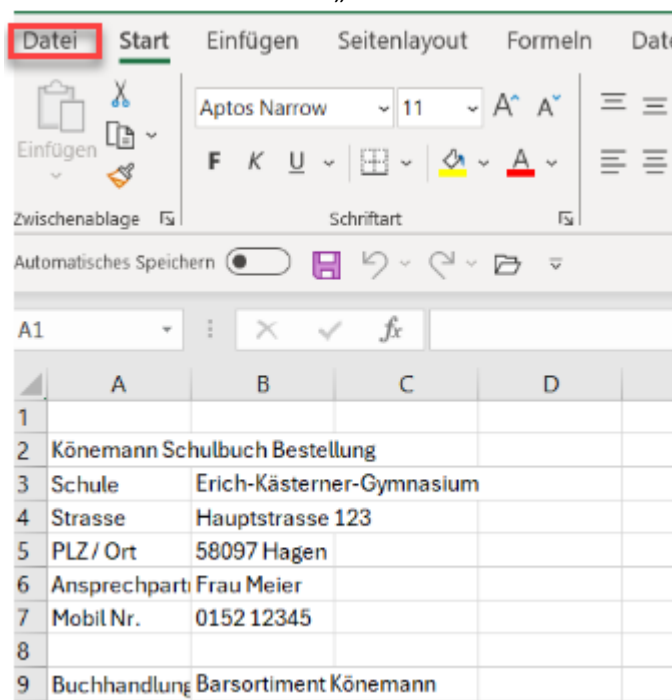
Datei Start Einfügen Seitenlayout Formeln Date

Einfügen

Aptos Narrow 11 $A^{\wedge}$ $A^{\vee}$

F K U

A

Zwischenablage

Schriftart

Automatisches Speichern

A1

$f_x$

| | A | B | C | D |
|---|---|---|---|---|
| 1 | | | | |
| 2 | Könemann Schulbuch Bestellung | | | |
| 3 | Schule | Erich-Kästerner-Gymnasium | | |
| 4 | Strasse | Hauptstrasse 123 | | |
| 5 | PLZ / Ort | 58097 Hagen | | |
| 6 | Ansprechparti | Frau Meier | | |
| 7 | Mobil Nr. | 0152 12345 | | |
| 8 | | | | |
| 9 | Buchhandlung | Barsortiment Könemann | | |